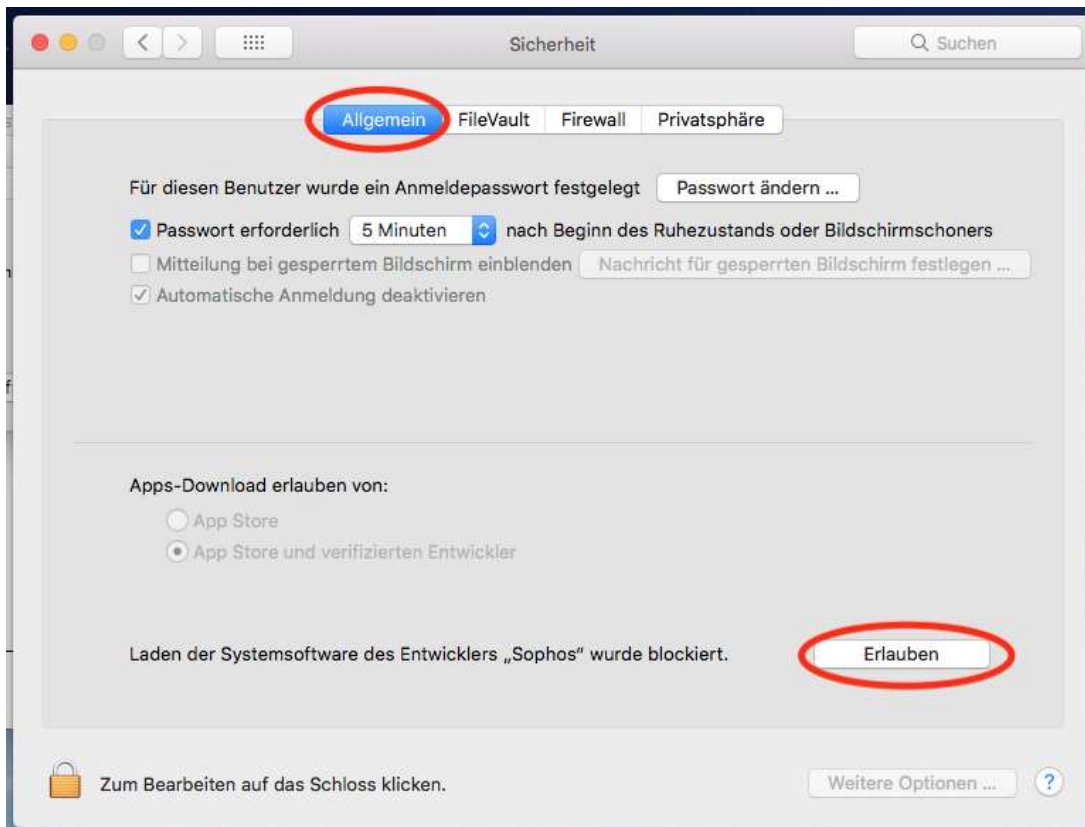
Sicherheit

Suchen

Allgemein | FileVault | Firewall | Privatsphäre

Für diesen Benutzer wurde ein Anmeldepasswort festgelegt  Passwort ändern ...

Passwort erforderlich  5 Minuten  nach Beginn des Ruhezustands oder Bildschirmschoners

Mitteilung bei gesperrtem Bildschirm einblenden  Nachricht für gesperrten Bildschirm festlegen ...

Automatische Anmeldung deaktivieren

Apps-Download erlauben von:

App Store

App Store und verifizierten Entwickler

Laden der Systemsoftware des Entwicklers „Sophos" wurde blockiert.  Erlauben

Zum Bearbeiten auf das Schloss klicken.

Weitere Optionen ...

?